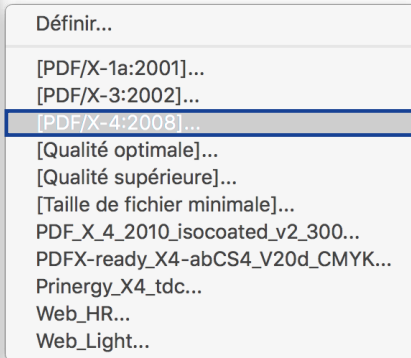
Définir...

[PDF/X-1a:2001]...
[PDF/X-3:2002]...
[PDF/X-4:2008]...
[Qualité optimale]...
[Qualité supérieure]...
[Taille de fichier minimale]...
PDF_X_4_2010_isocoated_v2_300...
PDFX-ready_X4-abCS4_V20d_CMYK...
Prinergy_X4_tdc...
Web_HR...
Web_Light...